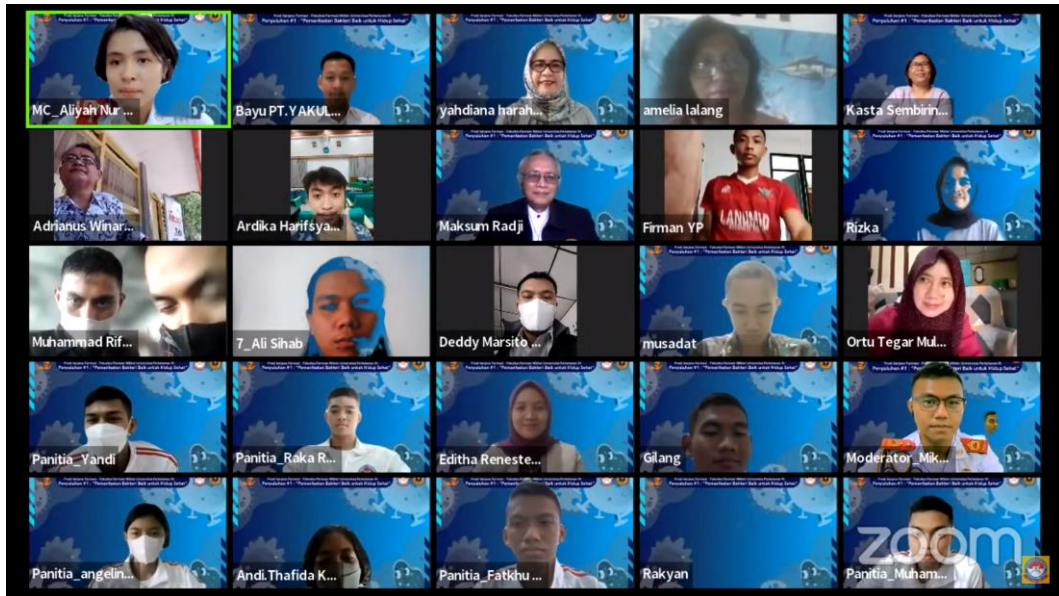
MC_Aliyah Nur ...
Bayu PT. YAKUL...
yahdiana harah...
amelia lalang
Kasta Sembirin...
Adrianus Winar...
Ardika Harifsya...
Maksum Radji
Firman YP
Rizka
Muhammad Rif...
7_Ali Sihab
Deddy Marsito ...
musadat
Ortu Tegar Mul...
Panitia_Yandi
Panitia_Raka R...
Editha Reneste...
Gilang
Moderator_Mik...
Panitia_angelin...
Andi.Thafida K...
Panitia_Fatkhu ...
Rakyan
Panitia_Muham...
zoom